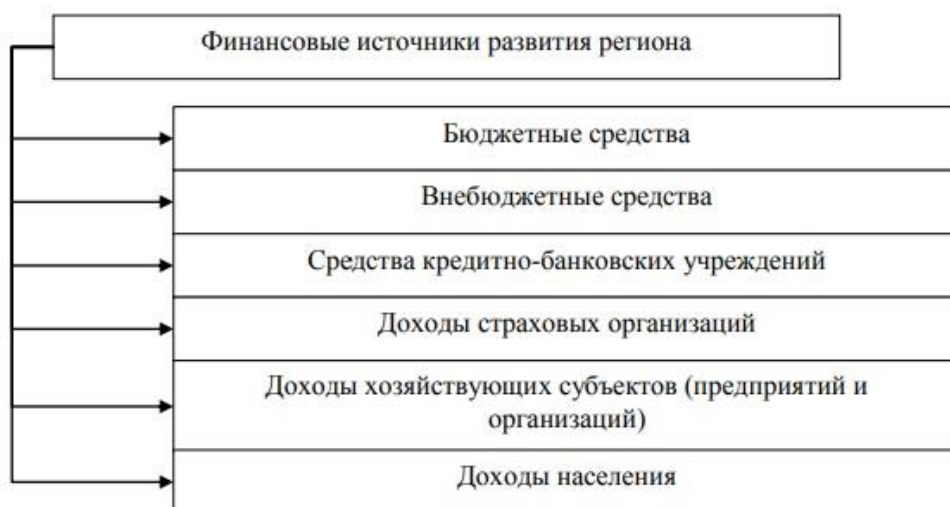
Финансовые источники развития региона

Бюджетные средства

Внебюджетные средства

Средства кредитно-банковских учреждений

Доходы страховых организаций

Доходы хозяйствующих субъектов (предприятий и организаций)

Доходы населения